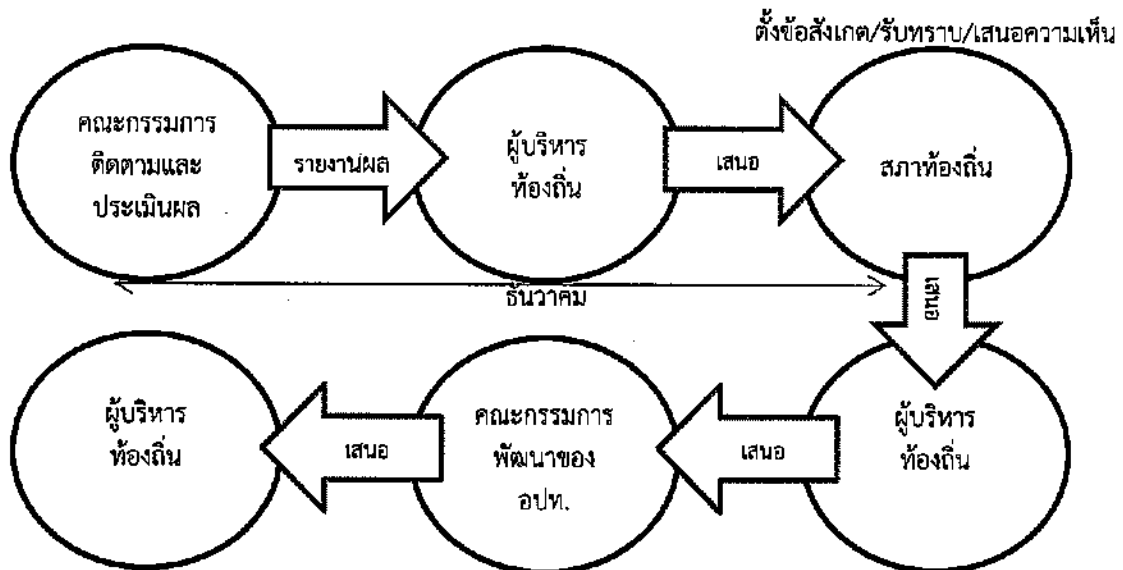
ตั้งข้อสังเกต/รับทราบ/เสนอความเห็น

คณะกรรมการติดตามและประเมินผล

รายงานผล

ผู้บริหารท้องถิ่น

เสนอ

สภาท้องถิ่น

ธันวาคม

เสนอ

ผู้บริหารท้องถิ่น

เสนอ

คณะกรรมการพัฒนาของ อปท.

เสนอ

ผู้บริหารท้องถิ่น